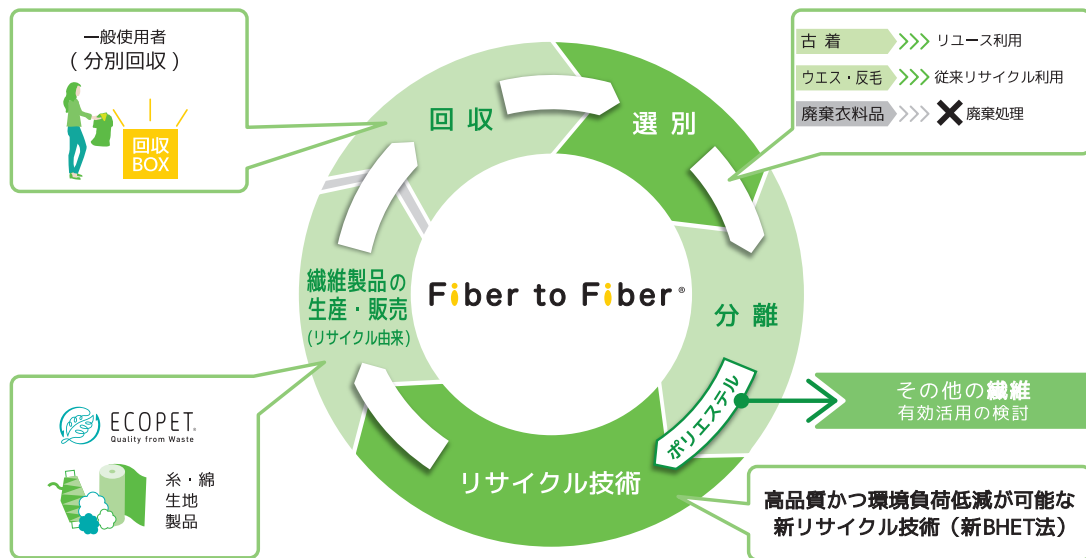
一般使用者
（分別回収）

回収
BOX

回収

選別

| 古着 | リユース利用 |
|---|---|
| ウエス・反毛 | 従来リサイクル利用 |
| 廃棄衣料品 | 廃棄処理 |

Fiber to Fiber®

分離

ポリエステル

その他の繊維
有効活用の検討

リサイクル技術

高品質かつ環境負荷低減が可能な
新リサイクル技術（新BHET法）

繊維製品の
生産・販売
(リサイクル由来)

ECOPET.
Quality from Waste

糸・綿
生地
製品